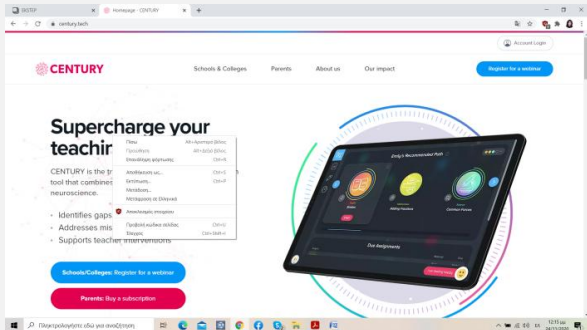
GISTUP
Homepage - CENTURY
century.tech
Account Login
CENTURY
Schools & Colleges
Parents
About us
Our impact
Register for a webinar
Supercharge your teachin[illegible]
Πίσω Alt+Αριστερό βέλος
Προώθηση Alt+Δεξιό βέλος
Επαναφόρτωση Ctrl+R
Αποθήκευση ως... Ctrl+S
Εκτύπωση... Ctrl+P
Μετάδοση...
Μετάφραση σε Ελληνικά
Αποκλεισμός στοιχείου
Προβολή κώδικα σελίδας Ctrl+U
Έλεγχος Ctrl+Shift+I
CENTURY is the t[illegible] tool that combines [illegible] neuroscience.
• Identifies gaps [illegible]
• Addresses mis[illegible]
• Supports teacher interventions
Emily's Recommended Path
Our Assignments
Schools/Colleges: Register for a webinar
Parents: Buy a subscription
Πληκτρολογήστε εδώ για αναζήτηση
12:11 μμ